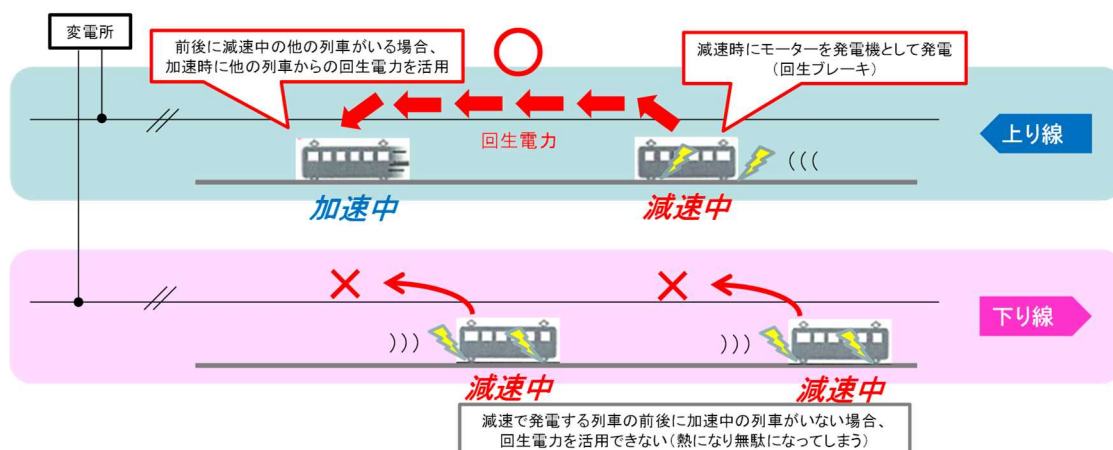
変電所

前後に減速中の他の列車がいる場合、
加速時に他の列車からの回生電力を活用

○

減速時にモーターを発電機として発電
（回生ブレーキ）

回生電力

上り線

加速中

減速中

×

×

下り線

減速中

減速中

減速で発電する列車の前後に加速中の列車がいない場合、
回生電力を活用できない（熱になり無駄になってしまう）